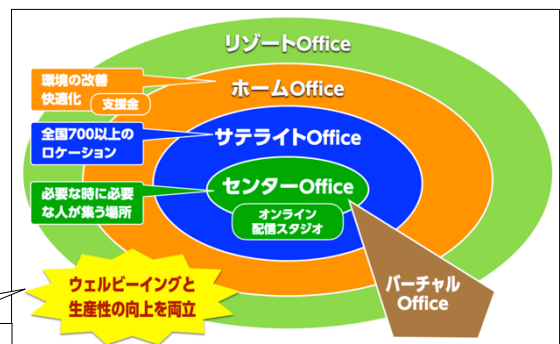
リゾートOffice

環境の改善
快適化
支援金

ホームOffice

全国700以上の
ロケーション

サテライトOffice

必要な時に必要
な人が集う場所

センターOffice

オンライン
配信スタジオ

ウェルビーイングと
生産性の向上を両立

バーチャル
Office